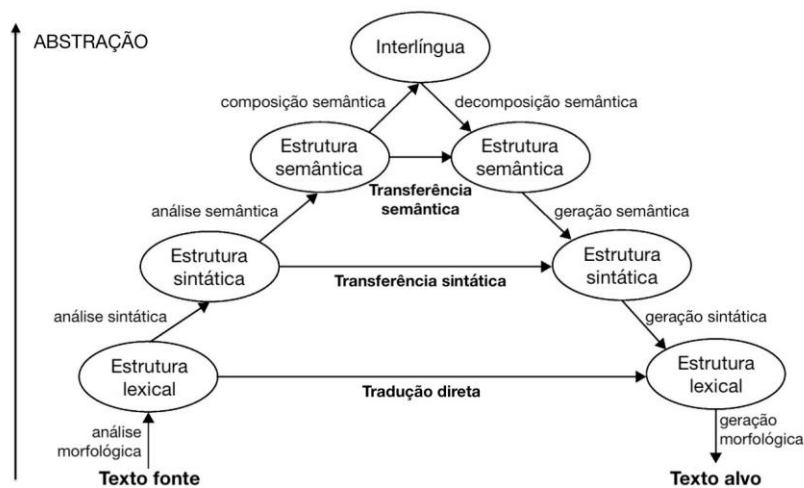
ABSTRAÇÃO

Interlíngua

composição semântica

decomposição semântica

Estrutura semântica

Estrutura semântica

Transferência semântica

análise semântica

geração semântica

Estrutura sintática

Transferência sintática

Estrutura sintática

análise sintática

geração sintática

Estrutura lexical

Tradução direta

Estrutura lexical

análise morfológica

geração morfológica

Texto fonte

Texto alvo